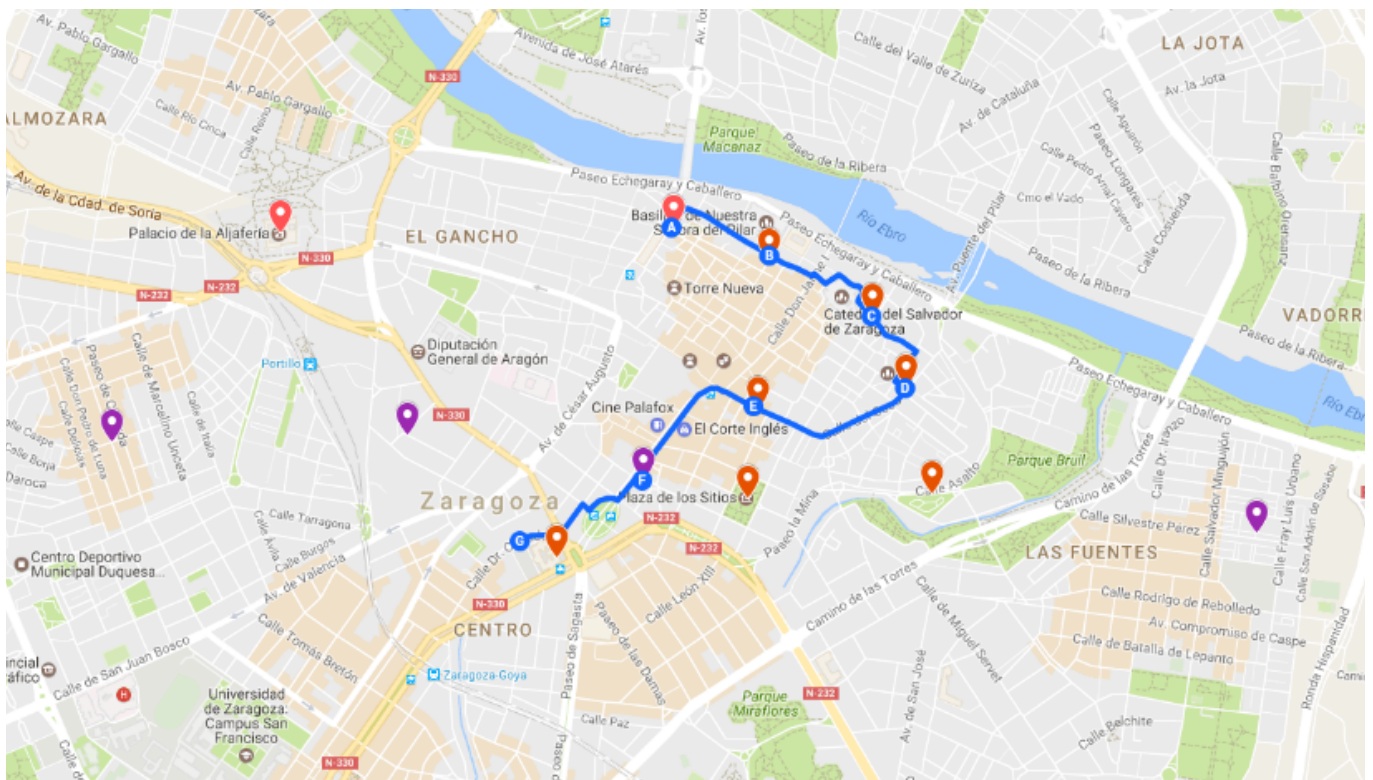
LA JOTA
ALMOZARA
Av. Pablo Gargallo
Av. Pablo Gargallo
Calle Río Cinca
Calle Reina
Avenida de José Atarés
N-330
Calle del Valle de Zuriza
Av. de Cataluña
Av. la Jota
Calle Agustín
Parque Macanaz
Paseo de la Ribera
Calle Pedro Arnal Cavero
Calle Longares
Calle Balbino Orensanz
Av. de la Cdad. de Soria
Paseo Echegaray y Caballero
Río Ebro
Cmo el Vado
Calle Cosuenda
Palacio de la Aljafería
EL GANCHO
Basílica de Nuestra Señora del Pilar
Paseo Echegaray y Caballero
Av. Puente del Pilar
Paseo de la Ribera
VADORR
N-330
N-232
N-232
Torre Nueva
Calle Don Jaime I
Catedral del Salvador de Zaragoza
Paseo de la Ribera
Diputación General de Aragón
Portillo
Paseo Echegaray y Caballero
Paseo de Calanda
Calle de Marcelino Unceta
Calle Don Pedro de Luna
Calle Delicias
Calle de Caspe
Calle Borja
Daroca
Calle de Ibiza
N-330
Av. de César Augusto
Cine Palafox
El Corte Inglés
Parque Bruil
Río Ebro
Calle Dr. Iranzo
Calle Salvador Minguijón
Camino de las Torres
Zaragoza
Plaza de los Sitios
Calle Asalto
Calle Silvestre Pérez
Calle Fray Luis Urbano
Calle San Adrián de Sasabe
Calle Tarragona
Calle Ávila
Calle Burgos
Av. de Valencia
N-232
N-232
Paseo la Mina
LAS FUENTES
Centro Deportivo Municipal Duquesa...
N-330
Calle León XIII
Camino de las Torres
Calle de Miguel Servet
Calle Rodrigo de Rebolledo
Av. Compromiso de Caspe
Calle de Batalla de Lepanto
Calle Tomás Bretón
CENTRO
Paseo de Sagasta
Paseo de las Damas
Calle de San José
nicial ráfico
Calle de San Juan Bosco
Universidad de Zaragoza: Campus San Francisco
Zaragoza-Goya
Parque Miraflores
N-232
Ronda Hispanidad
Calle Paz
Calle Belchite
N-330
A
B
C
D
E
F
G